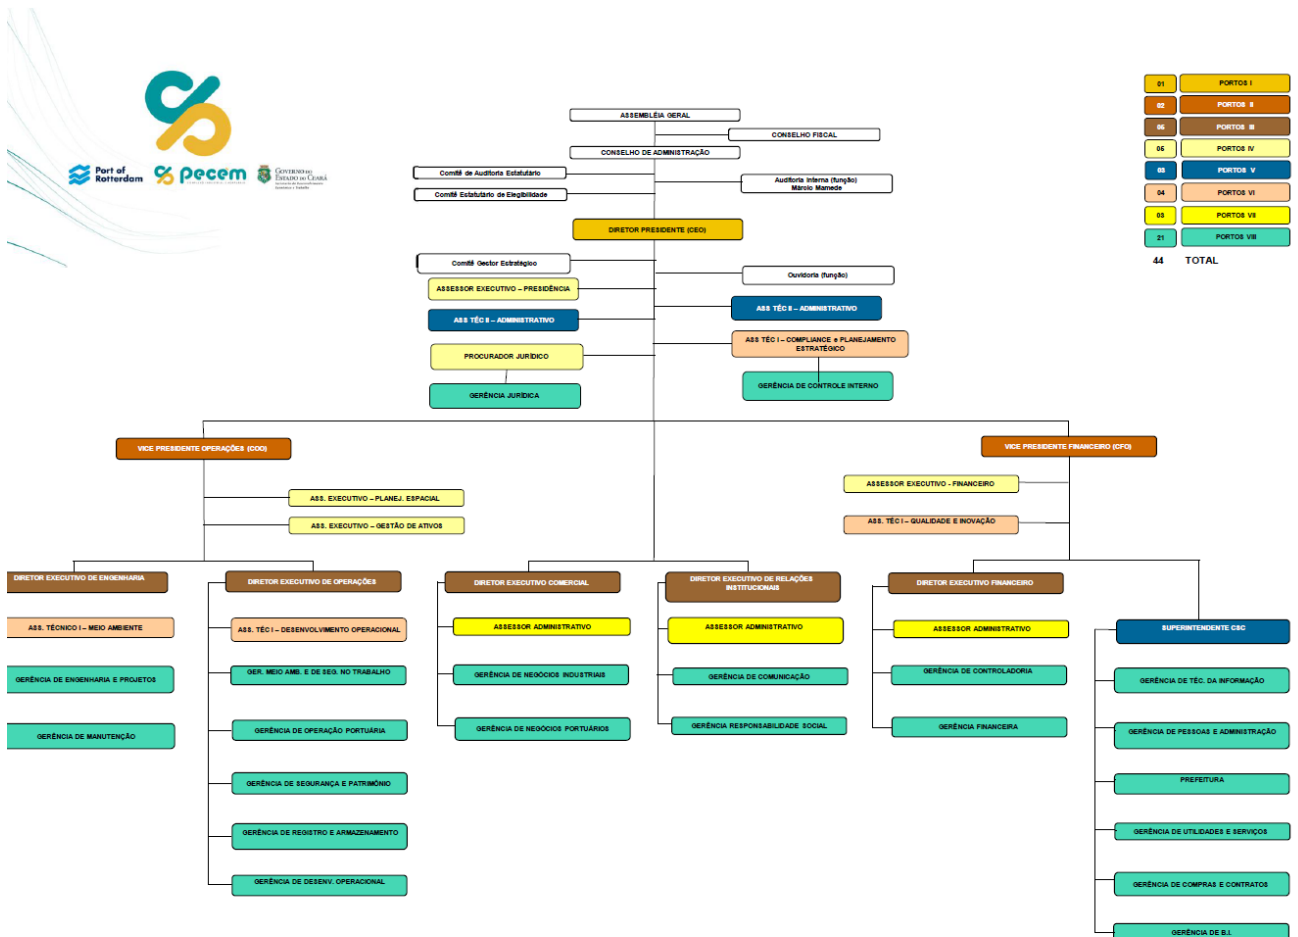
Port of Rotterdam
pecem
GOVERNO DO ESTADO DO CEARÁ

| 01 | PORTOS I |
|---|---|
| 02 | PORTOS II |
| 05 | PORTOS III |
| 05 | PORTOS IV |
| 03 | PORTOS V |
| 04 | PORTOS VI |
| 03 | PORTOS VII |
| 21 | PORTOS VIII |
| 44 | TOTAL |

ASSEMBLÉIA GERAL
CONSELHO FISCAL
CONSELHO DE ADMINISTRAÇÃO
Comitê de Auditoria Estatutário
Comitê Estatutário de Elegibilidade
Auditoria Interna (função) Márcio Mamede
DIRETOR PRESIDENTE (CEO)
Comitê Gestor Estratégico
Ouvidoria (função)
ASSESSOR EXECUTIVO – PRESIDÊNCIA
ASS TÉC II – ADMINISTRATIVO
ASS TÉC II – ADMINISTRATIVO
ASS TÉC I – COMPLIANCE e PLANEJAMENTO ESTRATÉGICO
PROCURADOR JURÍDICO
GERÊNCIA DE CONTROLE INTERNO
GERÊNCIA JURÍDICA

VICE PRESIDENTE OPERAÇÕES (COO)
ASS. EXECUTIVO – PLANEJ. ESPACIAL
ASS. EXECUTIVO – GESTÃO DE ATIVOS
VICE PRESIDENTE FINANCEIRO (CFO)
ASSESSOR EXECUTIVO - FINANCEIRO
ASS. TÉC I – QUALIDADE E INOVAÇÃO

DIRETOR EXECUTIVO DE ENGENHARIA
ASS. TÉCNICO I – MEIO AMBIENTE
GERÊNCIA DE ENGENHARIA E PROJETOS
GERÊNCIA DE MANUTENÇÃO

DIRETOR EXECUTIVO DE OPERAÇÕES
ASS. TÉC I – DESENVOLVIMENTO OPERACIONAL
GER. MEIO AMB. E DE SEG. NO TRABALHO
GERÊNCIA DE OPERAÇÃO PORTUÁRIA
GERÊNCIA DE SEGURANÇA E PATRIMÔNIO
GERÊNCIA DE REGISTRO E ARMAZENAMENTO
GERÊNCIA DE DESENV. OPERACIONAL

DIRETOR EXECUTIVO COMERCIAL
ASSESSOR ADMINISTRATIVO
GERÊNCIA DE NEGÓCIOS INDUSTRIAIS
GERÊNCIA DE NEGÓCIOS PORTUÁRIOS

DIRETOR EXECUTIVO DE RELAÇÕES INSTITUCIONAIS
ASSESSOR ADMINISTRATIVO
GERÊNCIA DE COMUNICAÇÃO
GERÊNCIA RESPONSABILIDADE SOCIAL

DIRETOR EXECUTIVO FINANCEIRO
ASSESSOR ADMINISTRATIVO
GERÊNCIA DE CONTROLADORIA
GERÊNCIA FINANCEIRA

SUPERINTENDENTE CSC
GERÊNCIA DE TÉC. DA INFORMAÇÃO
GERÊNCIA DE PESSOAS E ADMINISTRAÇÃO
PREFEITURA
GERÊNCIA DE UTILIDADES E SERVIÇOS
GERÊNCIA DE COMPRAS E CONTRATOS
GERÊNCIA DE B.I.